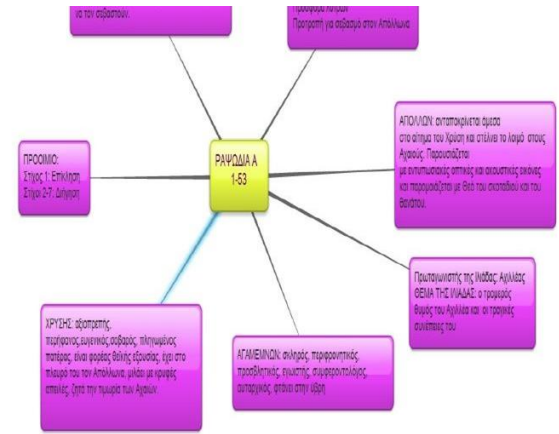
να τον σεβαστούν.

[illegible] Αχαιών. Προσφορά για σεβασμό στον Απόλλωνα

ΡΑΨΩΔΙΑ Α 1-53

ΠΡΟΟΙΜΙΟ: Στίχος 1: Επίκληση, Στίχοι 2-7: Δήλωση

ΑΠΟΛΛΩΝ: ανταποκρίνεται άμεσα στο αίτημα του Χρύση και στέλνει το λοιμό στους Αχαιούς. Παρουσιάζεται με εντυπωσιακές οπτικές και ακουστικές εικόνες και παρομοιάζεται με θεό του σκοταδιού και του θανάτου.

Πρωταγωνιστής της Ιλιάδας: Αχιλλέας ΘΕΜΑ ΤΗΣ ΙΛΙΑΔΑΣ: ο τρομερός θυμός του Αχιλλέα και οι τραγικές συνέπειες του

ΧΡΥΣΗΣ: αξιοπρεπής, περήφανος,ευγενικός,σοβαρός, πληγωμένος πατέρας, είναι φορέας θεϊκής εξουσίας, έχει στο πλευρό του τον Απόλλωνα, μιλάει με κρυφές απειλές, ζητά την τιμωρία των Αχαιών.

ΑΓΑΜΕΜΝΩΝ: σκληρός, περιφρονητικός, προσβλητικός, εγωιστής, συμφεροντολόγος, αυταρχικός, φτάνει στην ύβρη